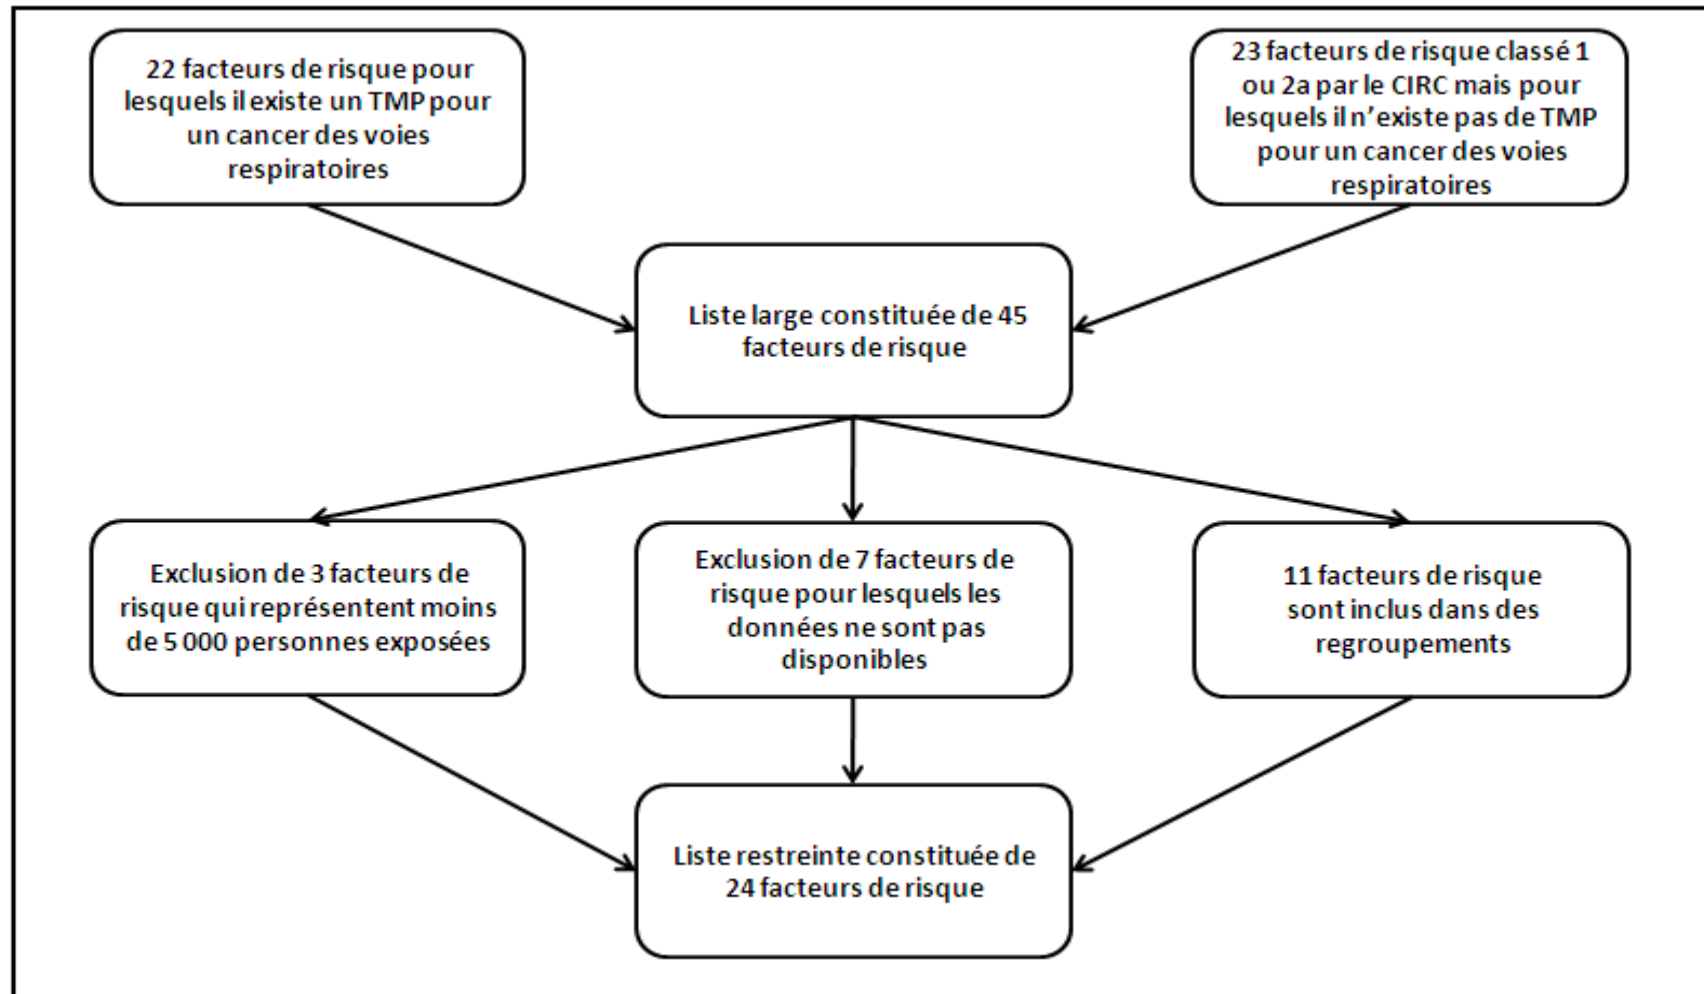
22 facteurs de risque pour lesquels il existe un TMP pour un cancer des voies respiratoires

23 facteurs de risque classé 1 ou 2a par le CIRC mais pour lesquels il n'existe pas de TMP pour un cancer des voies respiratoires

Liste large constituée de 45 facteurs de risque

Exclusion de 3 facteurs de risque qui représentent moins de 5 000 personnes exposées

Exclusion de 7 facteurs de risque pour lesquels les données ne sont pas disponibles

11 facteurs de risque sont inclus dans des regroupements

Liste restreinte constituée de 24 facteurs de risque